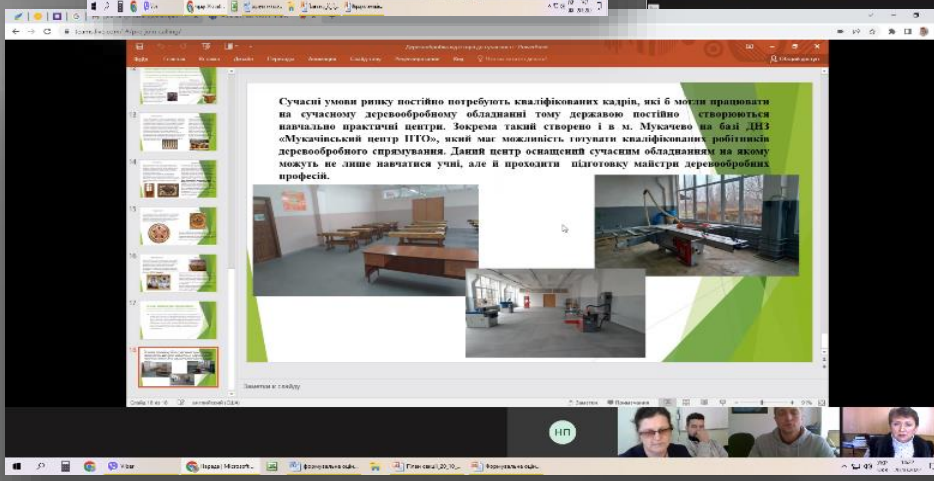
Сучасні умови ринку постійно потребують кваліфікованих кадрів, які б могли працювати на сучасному деревообробному обладнанні тому державою постійно створюються навчально практичні центри. Зокрема такий створено і в м. Мукачево на базі ДНЗ «Мукачівський центр ПТО», який має можливість готувати кваліфікованих робітників деревообробного спрямування. Даний центр оснащений сучасним обладнанням на якому можуть не лише навчатися учні, але й проходити підготовку майстри деревообробних професій.

Заметки к слайду

НП

Файл Главная Вставка Дизайн Переходы Анимация Слайд-шоу Рецензирование Вид

Слайд 18 из 18

Заметки Комментарии

Viber

Парада | Microsoft

формувальна оці

Річна сесія

формувальна оці